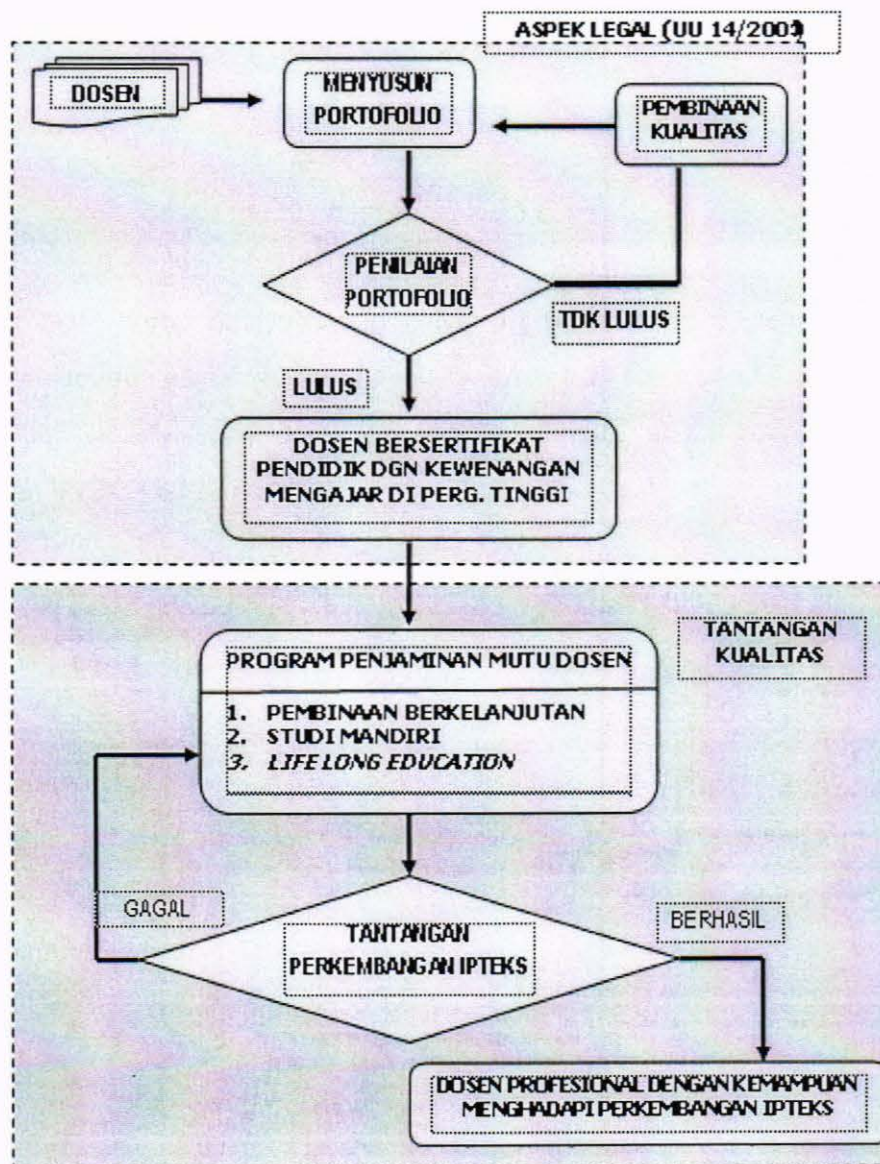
ASPEK LEGAL (UU 14/2005)

DOSEN

MENYUSUN PORTOFOLIO

PEMBINAAN KUALITAS

PENILAIAN PORTOFOLIO

TDK LULUS

LULUS

DOSEN BERSERTIFIKAT PENDIDIK DGN KEWENANGAN MENGAJAR DI PERG. TINGGI

TANTANGAN KUALITAS

PROGRAM PENJAMINAN MUTU DOSEN

1. PEMBINAAN BERKELANJUTAN
2. STUDI MANDIRI
3. *LIFE LONG EDUCATION*

GAGAL

BERHASIL

TANTANGAN PERKEMBANGAN IPTEKS

DOSEN PROFESIONAL DENGAN KEMAMPUAN MENGHADAPI PERKEMBANGAN IPTEKS